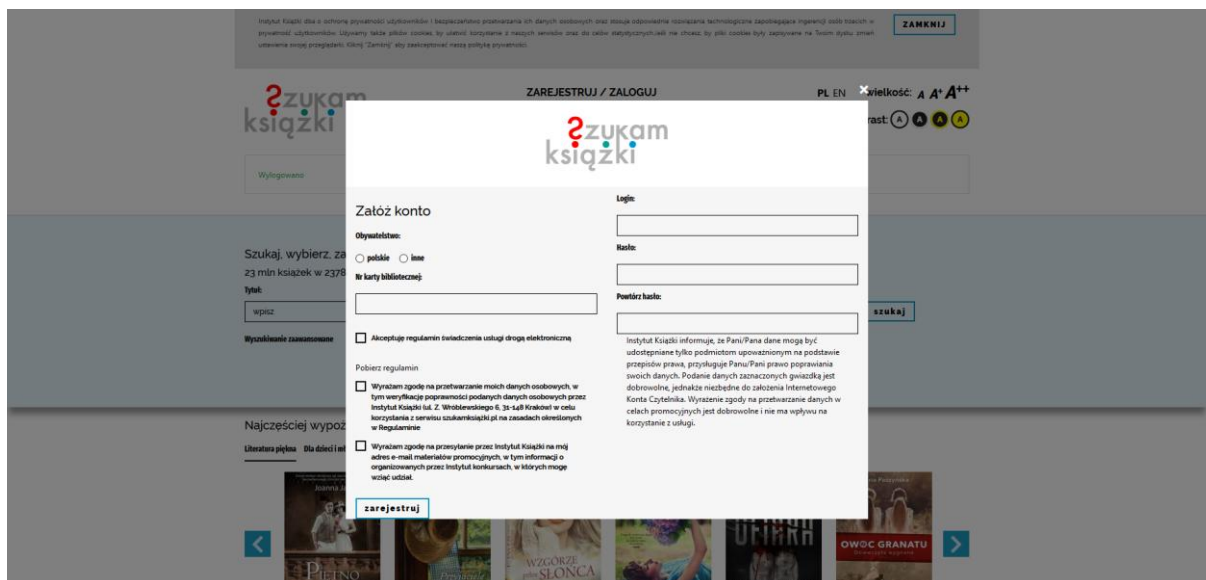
Instytut Książki dba o ochronę prywatności użytkowników i bezpieczeństwo przetwarzania ich danych osobowych oraz stosuje odpowiednie rozwiązania technologiczne zapobiegające ingerencji osób trzecich w prywatność użytkowników. Używamy także plików cookies, by ułatwić korzystanie z naszych serwisów oraz do celów statystycznych. Jeśli nie chcesz, by pliki cookies były zapisywane na Twoim dysku zmień ustawienia swojej przeglądarki. Kliknij "Zamknij" aby zaakceptować naszą politykę prywatności.

ZAMKNIJ

Szukam książki

ZAREJESTRUJ / ZALOGUJ

PL EN wielkość: A A+ A++

Kontrast: A A A A

Wylogowano

Szukaj, wybierz, za
23 mln książek w 2378

Tytuł:

wpisz

Wyszukiwanie zaawansowane

szukaj

Najczęściej wypoż

Literatura piękna Dla dzieci i m

Szukam książki

Załóż konto

Obywatelstwo:

polskie inne

Nr karty bibliotecznej:

Akceptuję regulamin świadczenia usługi drogą elektroniczną

Pobierz regulamin

Wyrażam zgodę na przetwarzanie moich danych osobowych, w tym weryfikację poprawności podanych danych osobowych przez Instytut Książki (ul. Z. Wróblewskiego 6, 31-148 Kraków) w celu korzystania z serwisu szukamksiazki.pl na zasadach określonych w Regulaminie

Wyrażam zgodę na przesyłanie przez Instytut Książki na mój adres e-mail materiałów promocyjnych, w tym informacji o organizowanych przez Instytut konkursach, w których mogę wziąć udział.

zarejestruj

Login:

Hasło:

Powtórz hasło:

Instytut Książki informuje, że Pani/Pana dane mogą być udostępniane tylko podmiotom upoważnionym na podstawie przepisów prawa, przysługuje Panu/Pani prawo poprawiania swoich danych. Podanie danych zaznaczonych gwiazdką jest dobrowolne, jednakże niezbędne do założenia Internetowego Konta Czytelnika. Wyrażenie zgody na przetwarzanie danych w celach promocyjnych jest dobrowolne i nie ma wpływu na korzystanie z usługi.

Joanna

PIĘTNO

WZGÓRZE SŁOŃCA

OWOC GRANATU